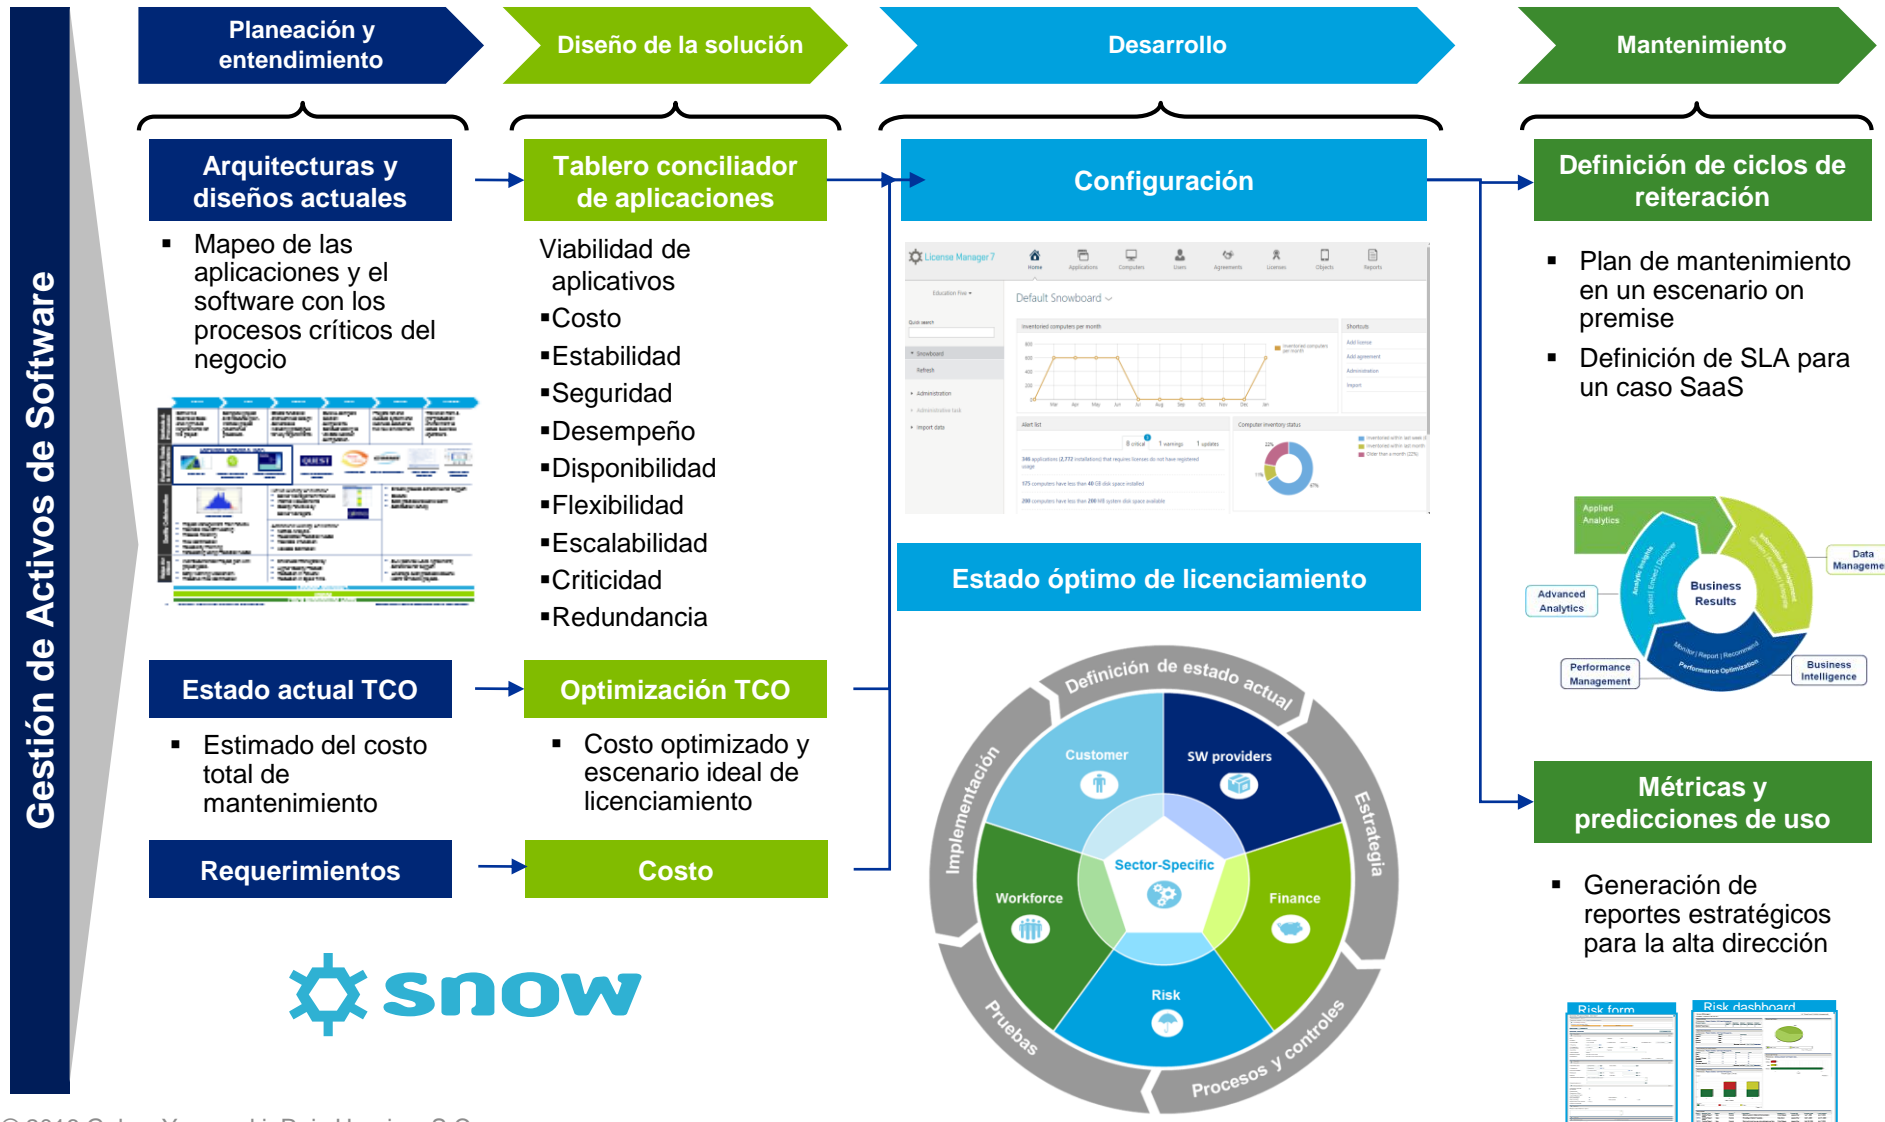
Gestión de Activos de Software

Planeación y entendimiento

Diseño de la solución

Desarrollo

Mantenimiento

Arquitecturas y diseños actuales

- Mapeo de las aplicaciones y el software con los procesos críticos del negocio

Tablero conciliador de aplicaciones

Viabilidad de aplicativos
▪Costo
▪Estabilidad
▪Seguridad
▪Desempeño
▪Disponibilidad
▪Flexibilidad
▪Escalabilidad
▪Criticidad
▪Redundancia

Configuración

License Manager 7

Default Snowboard

Estado óptimo de licenciamiento

Definición de estado actual

Estrategia

Procesos y controles

Pruebas

Implementación

Customer

SW providers

Sector-Specific

Workforce

Finance

Risk

Definición de ciclos de reiteración

- Plan de mantenimiento en un escenario on premise
- Definición de SLA para un caso SaaS

Applied Analytics

Data Manageme

Advanced Analytics

Business Results

Performance Management

Business Intelligence

Métricas y predicciones de uso

- Generación de reportes estratégicos para la alta dirección

Risk form

Risk dashboard

Estado actual TCO

- Estimado del costo total de mantenimiento

Optimización TCO

- Costo optimizado y escenario ideal de licenciamiento

Requerimientos

Costo

snow

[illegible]